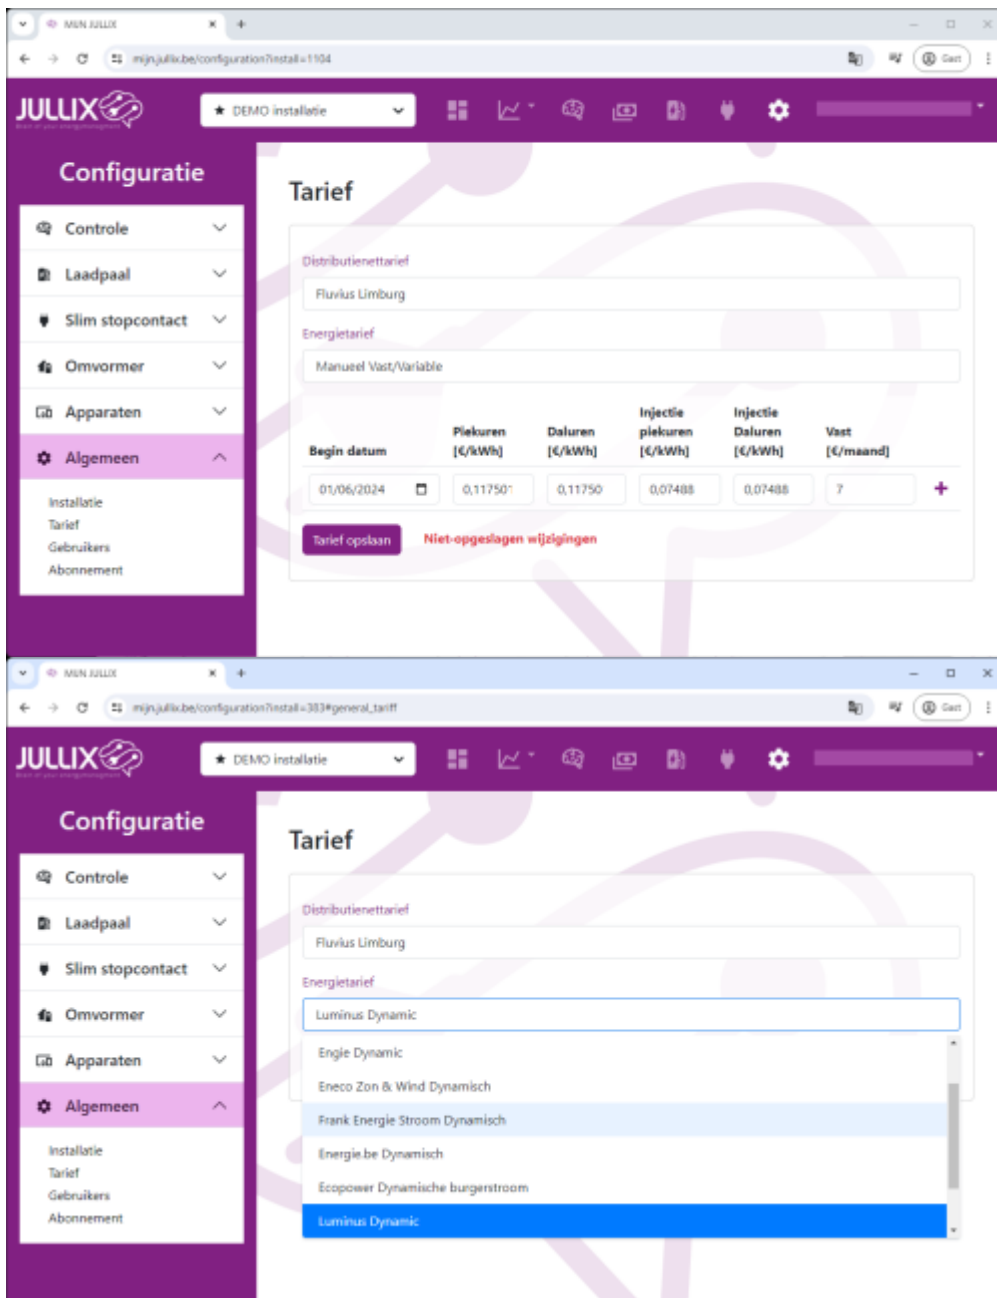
MIJN JULLIX

mijn.jullix.be/configuration?install=1104

Gast

JULLIX

★ DEMO installatie

Configuratie

Controle

Laadpaal

Slim stopcontact

Omvormer

Apparaten

Algemeen

Installatie

Tarief

Gebruikers

Abonnement

Tarief

Distributienettarief

Fluvius Limburg

Energietarief

Manueel Vast/Variable

| Begin datum | Piekuren [€/kWh] | Daluren [€/kWh] | Injectie piekuren [€/kWh] | Injectie Daluren [€/kWh] | Vast [€/maand] |
|---|---|---|---|---|---|
| 01/06/2024 | 0,117501 | 0,11750 | 0,07488 | 0,07488 | 7 |

+

Tarief opslaan

Niet-opgeslagen wijzigingen

MIJN JULLIX

mijn.jullix.be/configuration?install=383#general_tariff

Gast

JULLIX

★ DEMO installatie

Configuratie

Controle

Laadpaal

Slim stopcontact

Omvormer

Apparaten

Algemeen

Installatie

Tarief

Gebruikers

Abonnement

Tarief

Distributienettarief

Fluvius Limburg

Energietarief

Luminus Dynamic

Engie Dynamic

Eneco Zon & Wind Dynamisch

Frank Energie Stroom Dynamisch

Energie.be Dynamisch

Ecopower Dynamische burgerstroom

Luminus Dynamic